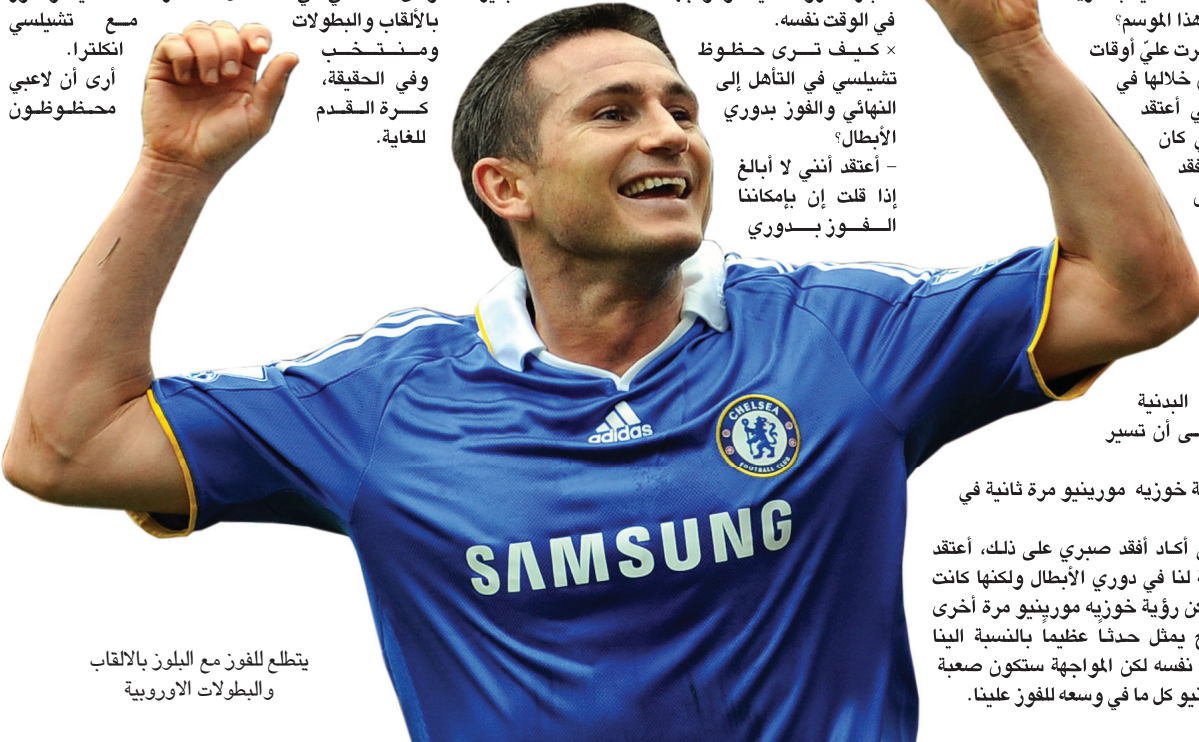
مع تشيلسي انكلترا.
أرى أن لاعبي محظوظون

بالألقاب والبطولات ومنتخب
وفي الحقيقة، كرة القدم للغاية.

في الوقت نفسه.
× كيف ترى حظوظ تشيلسي في التأهل إلى النهائي والفوز بدوري الأبطال؟
- أعتقد أنني لا أبالغ إذا قلت إن بإمكاننا الفوز بدوري

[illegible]هذا الموسم؟
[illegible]رت عليّ أوقات
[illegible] خلالها في
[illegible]ي أعتقد
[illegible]ي كان
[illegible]فقد

البدنية
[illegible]ى أن تسير

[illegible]ة خوزيه مورينيو مرة ثانية في

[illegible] أكاد أفقد صبري على ذلك، أعتقد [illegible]ة لنا في دوري الأبطال ولكنها كانت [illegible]ن رؤية خوزيه مورينيو مرة أخرى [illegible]ج يمثل حدثاً عظيماً بالنسبة الينا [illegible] نفسه لكن المواجهة ستكون صعبة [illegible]نيو كل ما في وسعه للفوز علينا.

SAMSUNG
adidas
CHELSEA FOOTBALL CLUB

يتطلع للفوز مع البلوز بالالقاب والبطولات الاوروبية